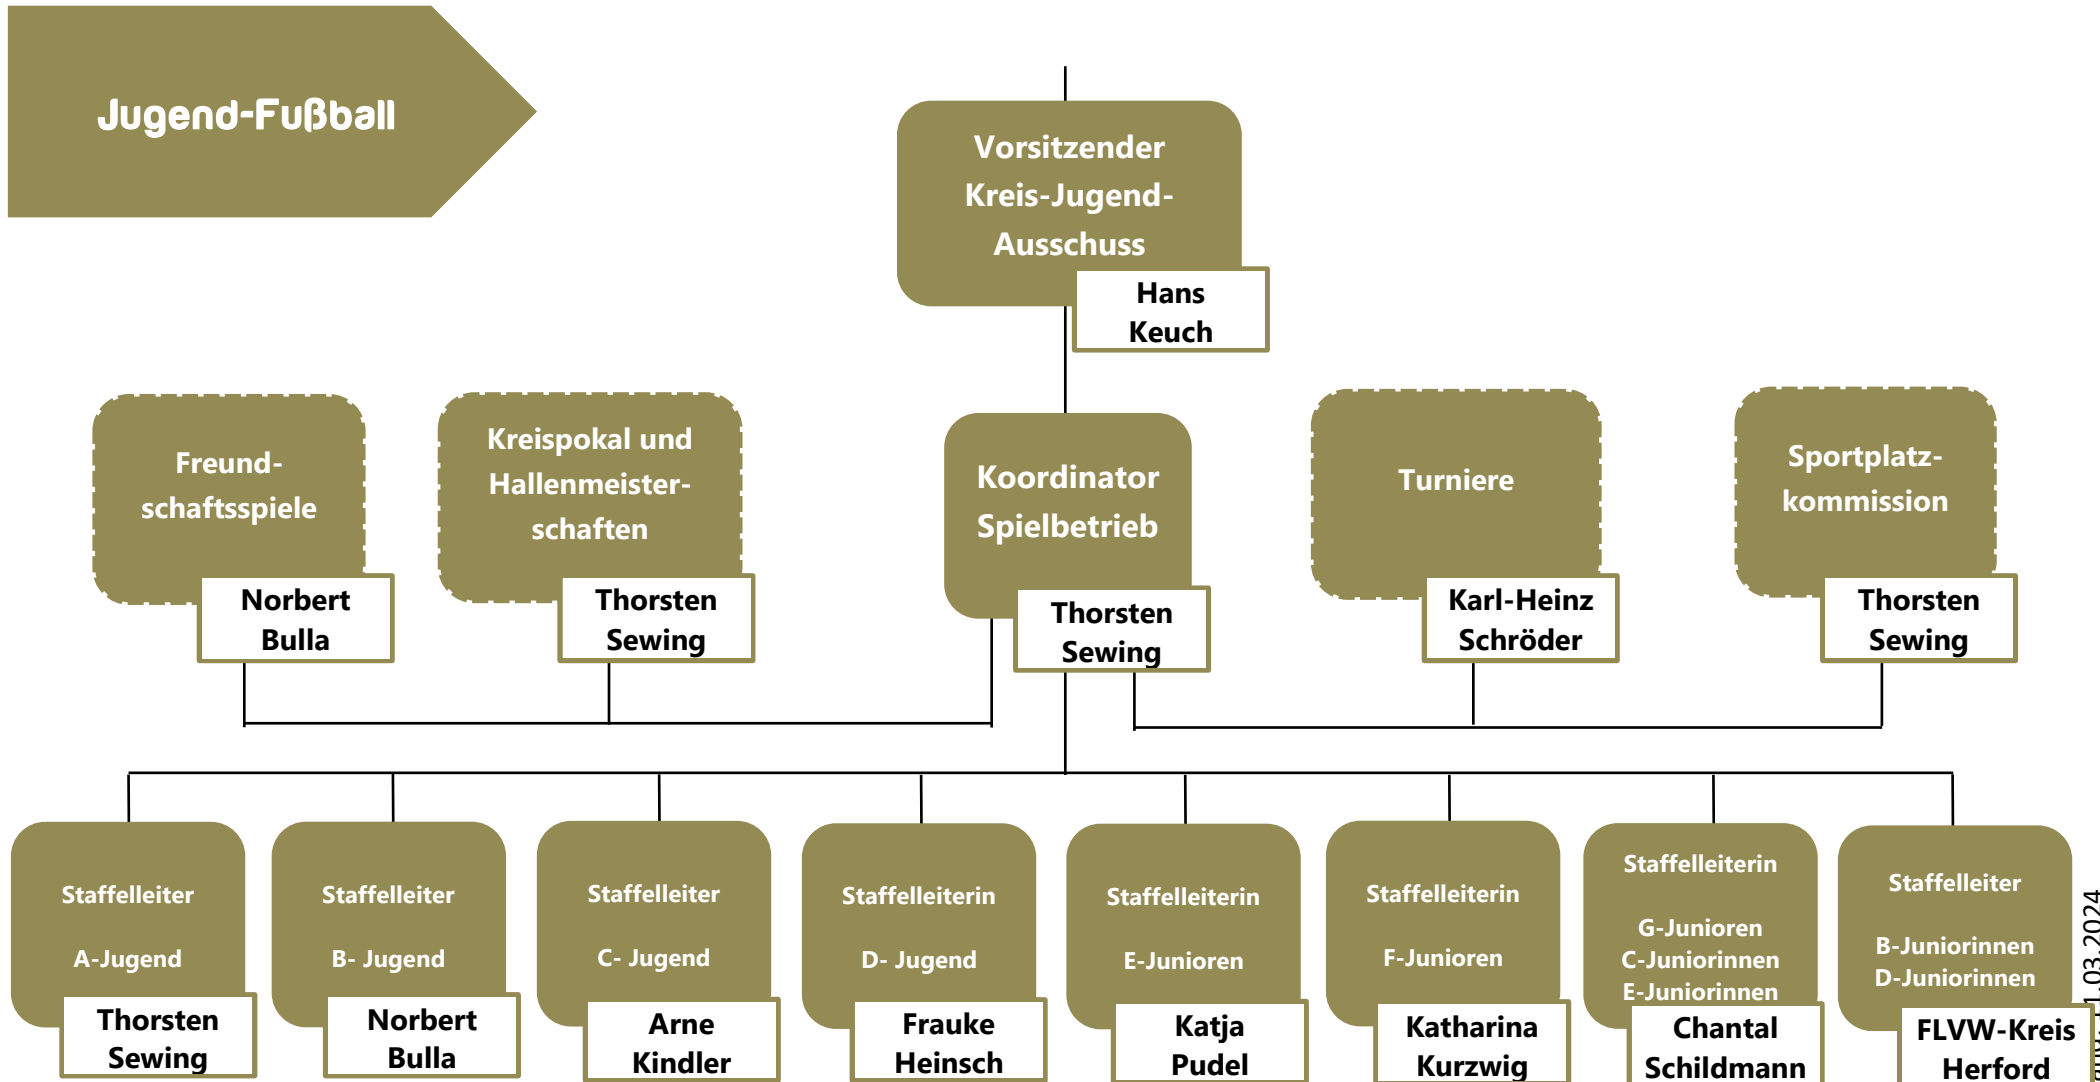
Jugend-Fußball

Vorsitzender Kreis-Jugend-Ausschuss
Hans Keuch

Freundschaftsspiele
Norbert Bulla

Kreispokal und Hallenmeisterschaften
Thorsten Sewing

Koordinator Spielbetrieb
Thorsten Sewing

Turniere
Karl-Heinz Schröder

Sportplatzkommission
Thorsten Sewing

Staffelleiter A-Jugend
Thorsten Sewing

Staffelleiter B- Jugend
Norbert Bulla

Staffelleiter C- Jugend
Arne Kindler

Staffelleiterin D- Jugend
Frauke Heinsch

Staffelleiterin E-Junioren
Katja Pudel

Staffelleiterin F-Junioren
Katharina Kurzwig

Staffelleiterin G-Junioren C-Juniorinnen E-Juniorinnen
Chantal Schildmann

Staffelleiter B-Juniorinnen D-Juniorinnen
FLVW-Kreis Herford

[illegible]1.03.2024